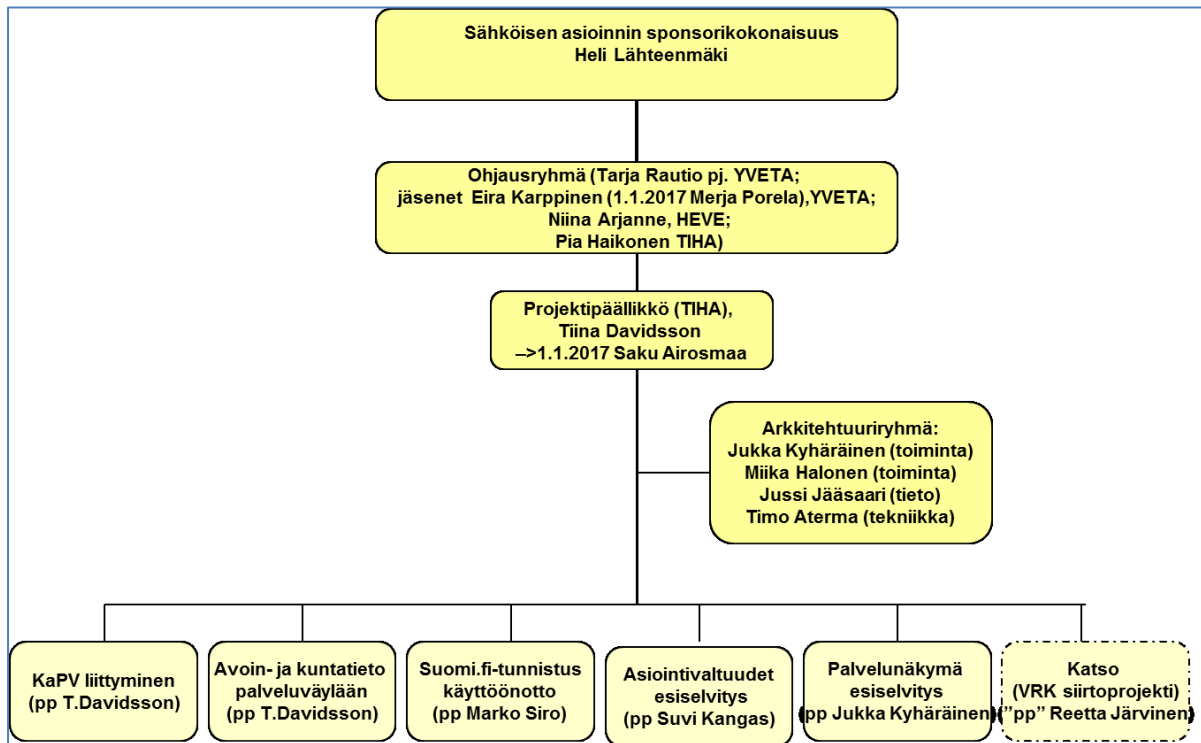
Sähköisen asioinnin sponsorikokonaisuus
Heli Lähteenmäki

Ohjausryhmä (Tarja Rautio pj. YVETA;
jäsenet Eira Karppinen (1.1.2017 Merja Porela),YVETA;
Niina Arjanne, HEVE;
Pia Haikonen TIHA)

Projektipäällikkö (TIHA),
Tiina Davidsson
–>1.1.2017 Saku Airosmaa

Arkkitehtuuriryhmä:
Jukka Kyhäräinen (toiminta)
Miika Halonen (toiminta)
Jussi Jääsaari (tieto)
Timo Aterma (tekniikka)

KaPV liittyminen
(pp T.Davidsson)

Avoin- ja kuntatieto palveluväylään
(pp T.Davidsson)

Suomi.fi-tunnistus käyttöönotto
(pp Marko Siro)

Asiointivaltuudet esiselvitys
(pp Suvi Kangas)

Palvelunäkymä esiselvitys
(pp Jukka Kyhäräinen)

Katso
(VRK siirtoprojekti)
("pp" Reetta Järvinen)